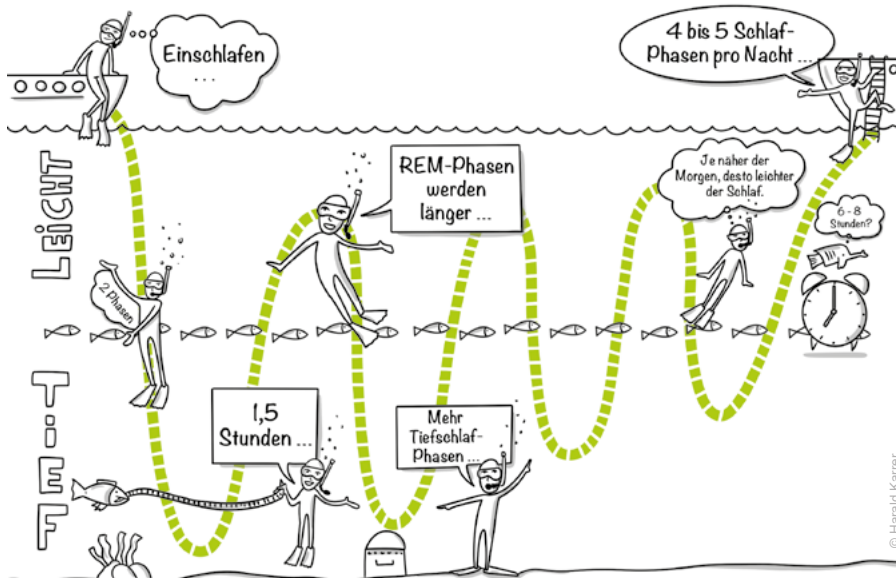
Einschlafen
...

4 bis 5 Schlaf-Phasen pro Nacht ...

LEICHT

TIEF

REM-Phasen werden länger ...

Je näher der Morgen, desto leichter der Schlaf.

6 - 8 Stunden?

2 Phasen

1,5 Stunden ...

Mehr Tiefschlaf-Phasen ...

© Harald Karrer